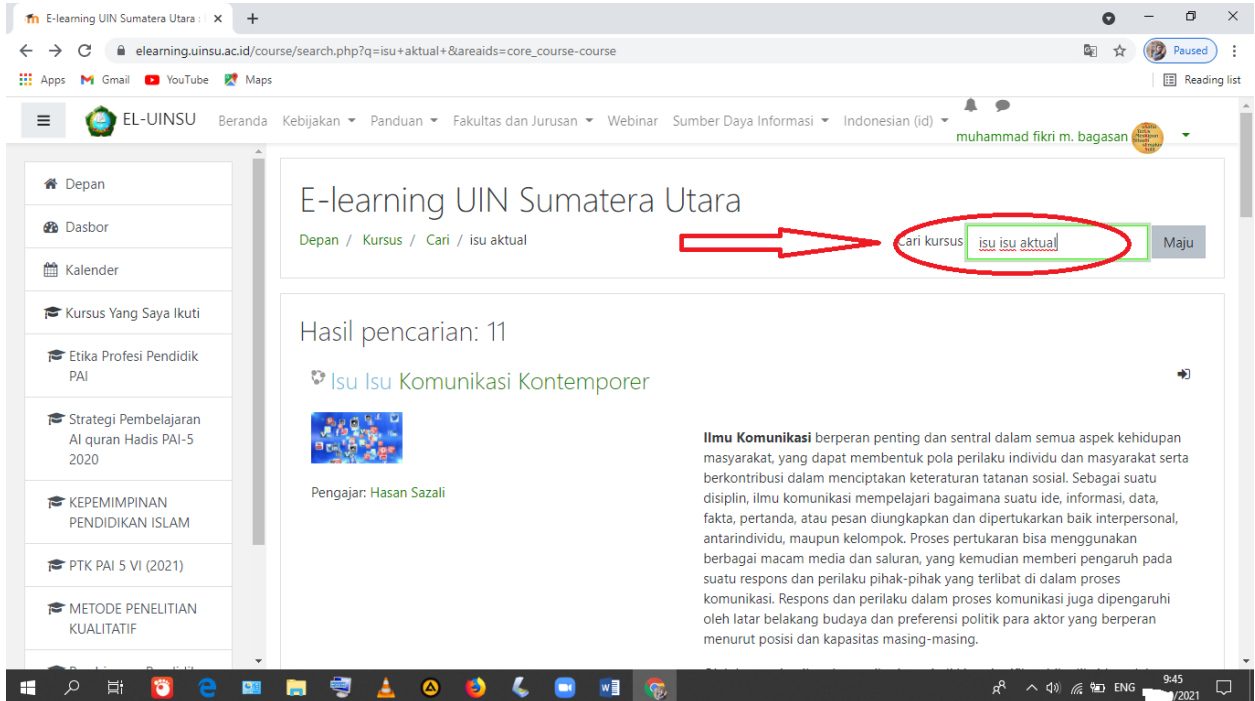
E-learning UIN Sumatera Utara : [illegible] ×

elearning.uinsu.ac.id/course/search.php?q=isu+aktual+&areaids=core_course-course

Paused

Apps Gmail YouTube Maps

Reading list

EL-UINSU Beranda Kebijakan Panduan Fakultas dan Jurusan Webinar Sumber Daya Informasi Indonesian (id)

muhammad fikri m. bagasan

Depan

Dasbor

Kalender

Kursus Yang Saya Ikuti

Etika Profesi Pendidik PAI

Strategi Pembelajaran Al quran Hadis PAI-5 2020

KEPEMIMPINAN PENDIDIKAN ISLAM

PTK PAI 5 VI (2021)

METODE PENELITIAN KUALITATIF

E-learning UIN Sumatera Utara

Depan / Kursus / Cari / isu aktual

Cari kursus isu isu aktual Maju

Hasil pencarian: 11

Isu Isu Komunikasi Kontemporer

Pengajar: Hasan Sazali

**Ilmu Komunikasi** berperan penting dan sentral dalam semua aspek kehidupan masyarakat, yang dapat membentuk pola perilaku individu dan masyarakat serta berkontribusi dalam menciptakan keteraturan tatanan sosial. Sebagai suatu disiplin, ilmu komunikasi mempelajari bagaimana suatu ide, informasi, data, fakta, pertanda, atau pesan diungkapkan dan dipertukarkan baik interpersonal, antarindividu, maupun kelompok. Proses pertukaran bisa menggunakan berbagai macam media dan saluran, yang kemudian memberi pengaruh pada suatu respons dan perilaku pihak-pihak yang terlibat di dalam proses komunikasi. Respons dan perilaku dalam proses komunikasi juga dipengaruhi oleh latar belakang budaya dan preferensi politik para aktor yang berperan menurut posisi dan kapasitas masing-masing.

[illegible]

ENG 9:45 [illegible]/2021